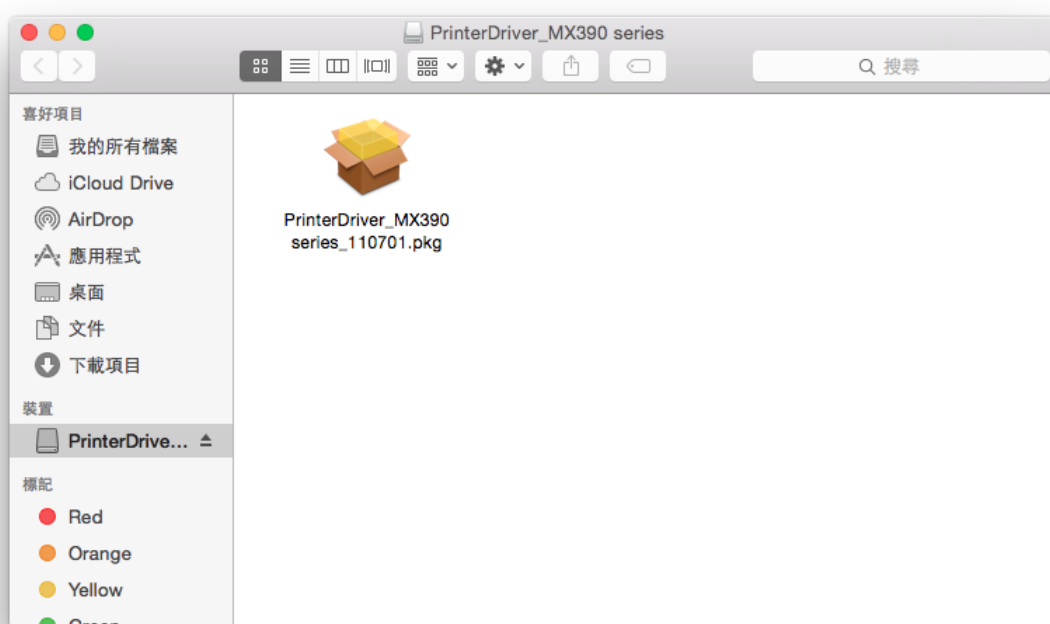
PrinterDriver_MX390 series

搜尋

喜好項目

我的所有檔案

iCloud Drive

AirDrop

應用程式

桌面

文件

下載項目

裝置

PrinterDrive...

標記

Red

Orange

Yellow

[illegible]

PrinterDriver_MX390 series_110701.pkg